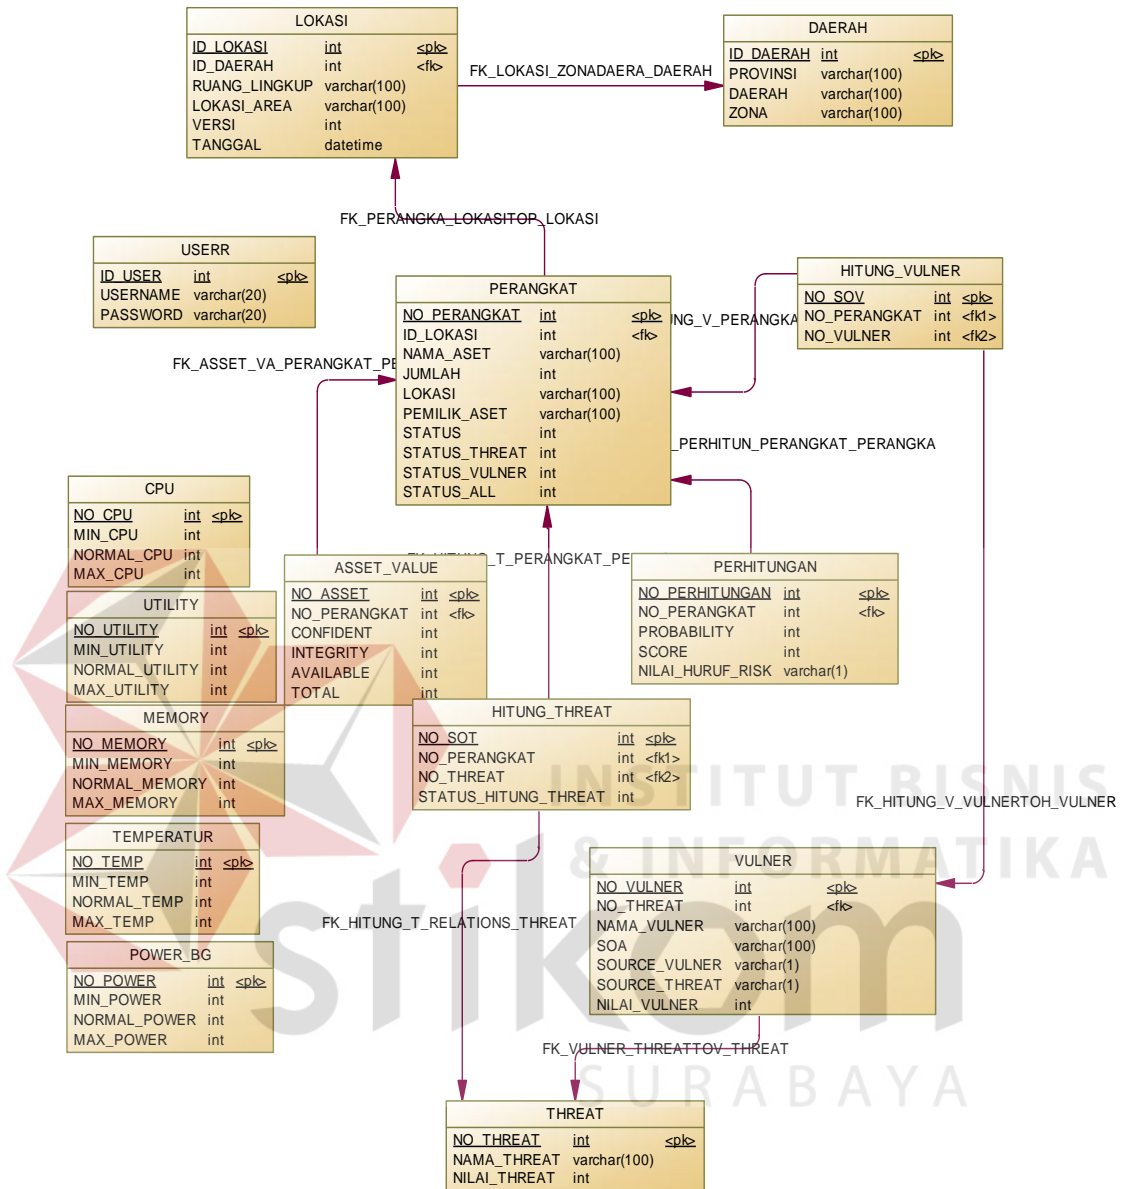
LOKASI

| ID_LOKASI | int | <pk> |
|---|---|---|
| ID_DAERAH | int | <fk> |
| RUANG_LINGKUP | varchar(100) | |
| LOKASI_AREA | varchar(100) | |
| VERSI | int | |
| TANGGAL | datetime | |

FK_LOKASI_ZONADAERA_DAERAH

DAERAH

| ID_DAERAH | int | <pk> |
|---|---|---|
| PROVINSI | varchar(100) | |
| DAERAH | varchar(100) | |
| ZONA | varchar(100) | |

FK_PERANGKA_LOKASITOP_LOKASI

USERR

| ID_USER | int | <pk> |
|---|---|---|
| USERNAME | varchar(20) | |
| PASSWORD | varchar(20) | |

PERANGKAT

| NO_PERANGKAT | int | <pk> |
|---|---|---|
| ID_LOKASI | int | <fk> |
| NAMA_ASET | varchar(100) | |
| JUMLAH | int | |
| LOKASI | varchar(100) | |
| PEMILIK_ASET | varchar(100) | |
| STATUS | int | |
| STATUS_THREAT | int | |
| STATUS_VULNER | int | |
| STATUS_ALL | int | |

HITUNG_VULNER

| NO_SOV | int | <pk> |
|---|---|---|
| NO_PERANGKAT | int | <fk1> |
| NO_VULNER | int | <fk2> |

ING_V_PERANGKA

FK_ASSET_VA_PERANGKAT_PE

_PERHITUN_PERANGKAT_PERANGKA

CPU

| NO_CPU | int | <pk> |
|---|---|---|
| MIN_CPU | int | |
| NORMAL_CPU | int | |
| MAX_CPU | int | |

UTILITY

| NO_UTILITY | int | <pk> |
|---|---|---|
| MIN_UTILITY | int | |
| NORMAL_UTILITY | int | |
| MAX_UTILITY | int | |

ASSET_VALUE

| NO_ASSET | int | <pk> |
|---|---|---|
| NO_PERANGKAT | int | <fk> |
| CONFIDENT | int | |
| INTEGRITY | int | |
| AVAILABLE | int | |
| TOTAL | int | |

FK_HITUNG_T_PERANGKAT_PE

PERHITUNGAN

| NO_PERHITUNGAN | int | <pk> |
|---|---|---|
| NO_PERANGKAT | int | <fk> |
| PROBABILITY | int | |
| SCORE | int | |
| NILAI_HURUF_RISK | varchar(1) | |

MEMORY

| NO_MEMORY | int | <pk> |
|---|---|---|
| MIN_MEMORY | int | |
| NORMAL_MEMORY | int | |
| MAX_MEMORY | int | |

HITUNG_THREAT

| NO_SOT | int | <pk> |
|---|---|---|
| NO_PERANGKAT | int | <fk1> |
| NO_THREAT | int | <fk2> |
| STATUS_HITUNG_THREAT | int | |

FK_HITUNG_V_VULNERTOH_VULNER

TEMPERATUR

| NO_TEMP | int | <pk> |
|---|---|---|
| MIN_TEMP | int | |
| NORMAL_TEMP | int | |
| MAX_TEMP | int | |

VULNER

| NO_VULNER | int | <pk> |
|---|---|---|
| NO_THREAT | int | <fk> |
| NAMA_VULNER | varchar(100) | |
| SOA | varchar(100) | |
| SOURCE_VULNER | varchar(1) | |
| SOURCE_THREAT | varchar(1) | |
| NILAI_VULNER | int | |

FK_HITUNG_T_RELATIONS_THREAT

POWER_BG

| NO_POWER | int | <pk> |
|---|---|---|
| MIN_POWER | int | |
| NORMAL_POWER | int | |
| MAX_POWER | int | |

FK_VULNER_THREATTOV_THREAT

THREAT

| NO_THREAT | int | <pk> |
|---|---|---|
| NAMA_THREAT | varchar(100) | |
| NILAI_THREAT | int | |

INSTITUT BISNIS & INFORMATIKA stikom SURABAYA